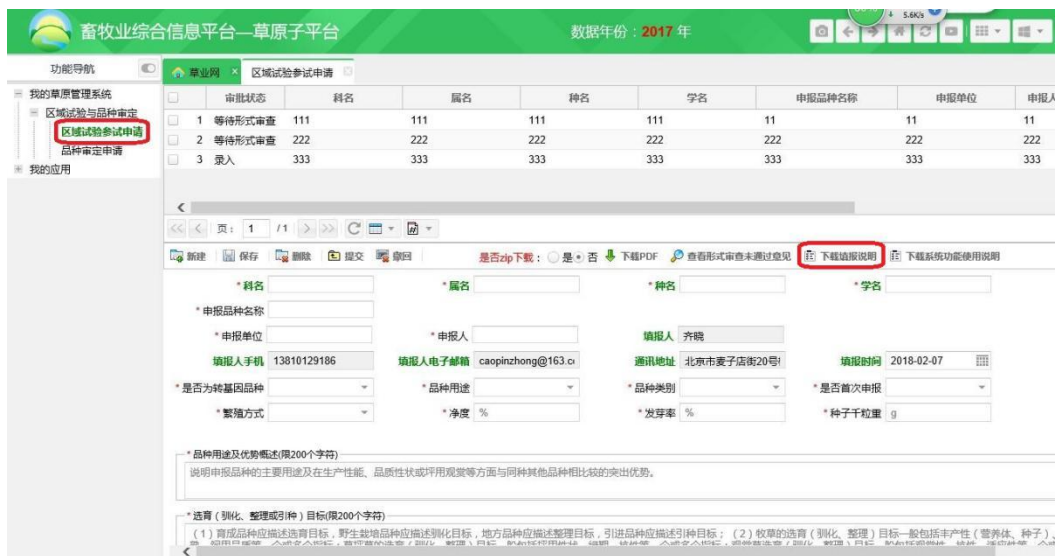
畜牧业综合信息平台—草原子平台

数据年份：2017 年

5.6K/s

功能导航

我的草原管理系统
区域试验与品种审定
区域试验参试申请
品种审定申请
我的应用

草业网 × 区域试验参试申请

| | 审批状态 | 科名 | 属名 | 种名 | 学名 | 申报品种名称 | 申报单位 | 申报人 |
|---|---|---|---|---|---|---|---|---|
| 1 | 等待形式审查 | 111 | 111 | 111 | 111 | 11 | 11 | 11 |
| 2 | 等待形式审查 | 222 | 222 | 222 | 222 | 222 | 222 | 222 |
| 3 | 录入 | 333 | 333 | 333 | 333 | 333 | 333 | 333 |

页： 1 /1

新建 保存 删除 提交 刷回 是否zip下载： 是 否 下载PDF 查看形式审查未通过意见 下载填报说明 下载系统功能使用说明

*科名 *属名 *种名 *学名
*申报品种名称
*申报单位 *申报人 填报人 齐晓
填报人手机 13810129186 填报人电子邮箱 caopinzhong@163.c 通讯地址 北京市麦子店街20号 填报时间 2018-02-07
*是否为转基因品种 *品种用途 *品种类别 *是否首次申报
*繁殖方式 *净度 % *发芽率 % *种子千粒重 g

*品种用途及优势概述(限200个字符)
说明申报品种的主要用途及在生产性能、品质性状或坪用观赏等方面与同种其他品种相比较的突出优势。

*选育（驯化、整理或引种）目标(限200个字符)
（1）育成品种应描述选育目标，野生栽培品种应描述驯化目标，地方品种应描述整理目标，引进品种应描述引种目标；（2）牧草的选育（驯化、整理）目标一般包括丰产性（营养体、种子）、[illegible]